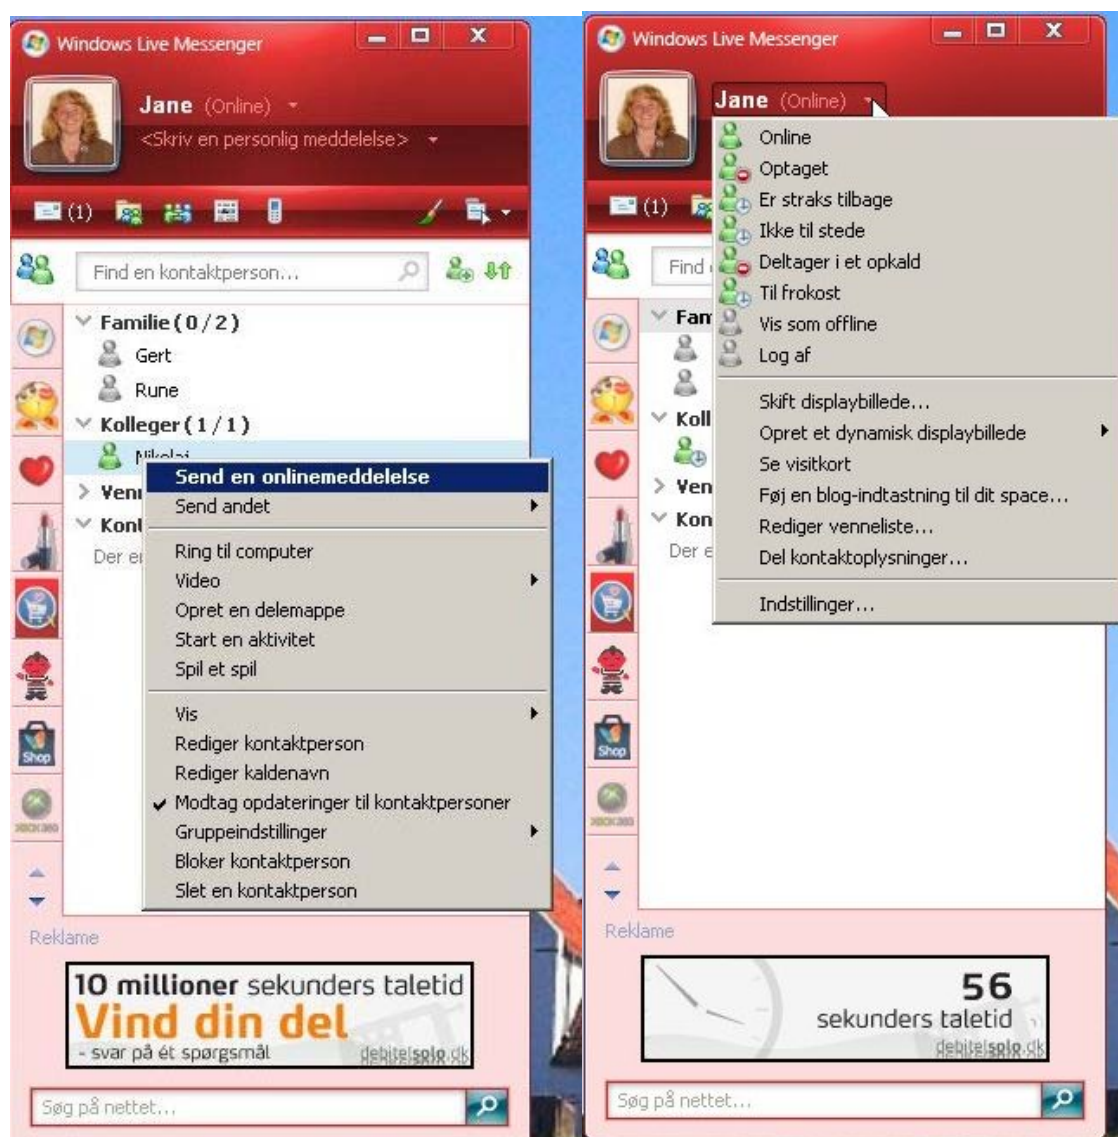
Windows Live Messenger

Jane (Online)

<Skriv en personlig meddelelse>

(1)

Find en kontaktperson...

Familie (0/2)

Gert

Rune

Kolleger (1/1)

Nikolaj

Venn

Kont

Der er

Send en onlinemeddelelse
Send andet
Ring til computer
Video
Opret en delemappe
Start en aktivitet
Spil et spil
Vis
Rediger kontaktperson
Rediger kaldenavn
✔ Modtag opdateringer til kontaktpersoner
Gruppeindstillinger
Bloker kontaktperson
Slet en kontaktperson

Shop

Reklame

10 millioner sekunders taletid
Vind din del
- svar på ét spørgsmål
debitelsolo.dk

Søg på nettet...

Windows Live Messenger

Jane (Online)

(1)

Find

Fam

Koll

Ven

Kon

Der e

Online
Optaget
Er straks tilbage
Ikke til stede
Deltager i et opkald
Til frokost
Vis som offline
Log af
Skift displaybillede...
Opret et dynamisk displaybillede
Se visitkort
Føj en blog-indtastning til dit space...
Rediger venneliste...
Del kontaktoplysninger...
Indstillinger...

Shop

Reklame

56
sekunders taletid
debitelsolo.dk

Søg på nettet...